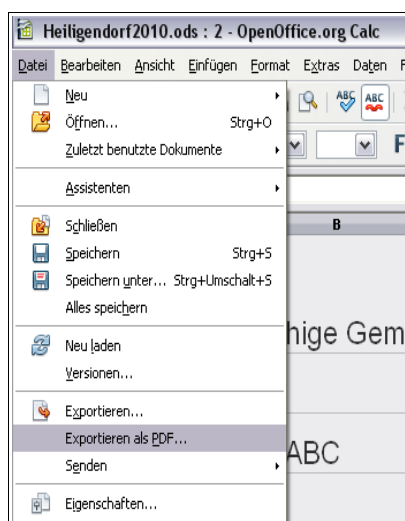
Heiligendorf2010.ods : 2 - OpenOffice.org Calc

Datei Bearbeiten Ansicht Einfügen Format Extras Daten F

Neu
Öffnen... Strg+O
Zuletzt benutzte Dokumente

Assistenten

Schließen
Speichern Strg+S
Speichern unter... Strg+Umschalt+S
Alles speichern

Neu laden
Versionen...

Exportieren...
Exportieren als PDF...
Senden

Eigenschaften...

B

hige Gem

ABC